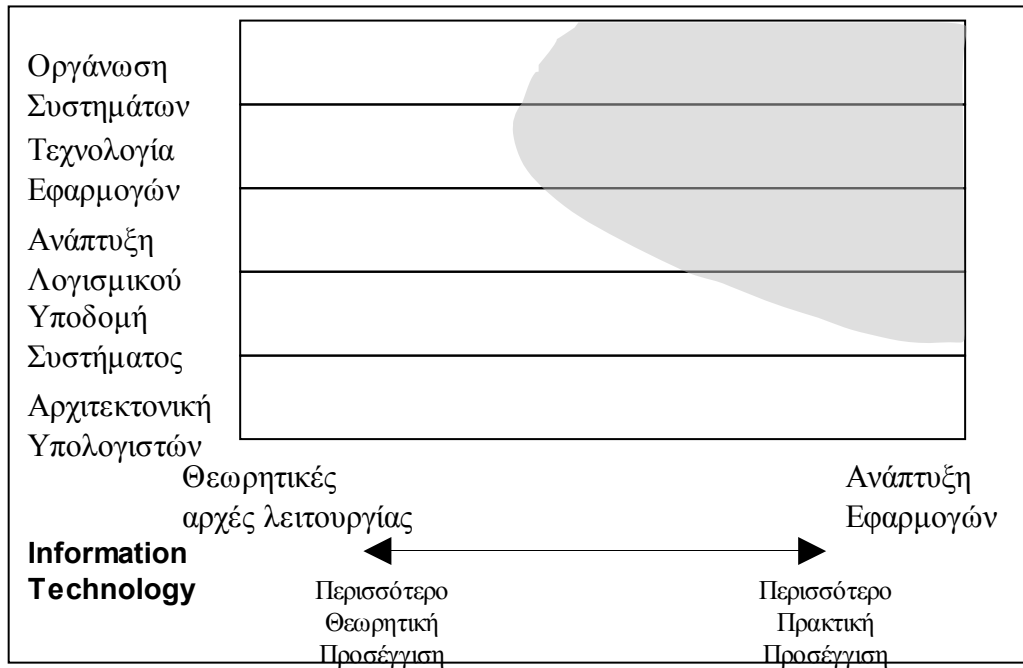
Οργάνωση Συστημάτων

Τεχνολογία Εφαρμογών

Ανάπτυξη Λογισμικού

Υποδομή Συστήματος

Αρχιτεκτονική Υπολογιστών

Θεωρητικές αρχές λειτουργίας

Ανάπτυξη Εφαρμογών

Information Technology

Περισσότερο Θεωρητική Προσέγγιση

Περισσότερο Πρακτική Προσέγγιση